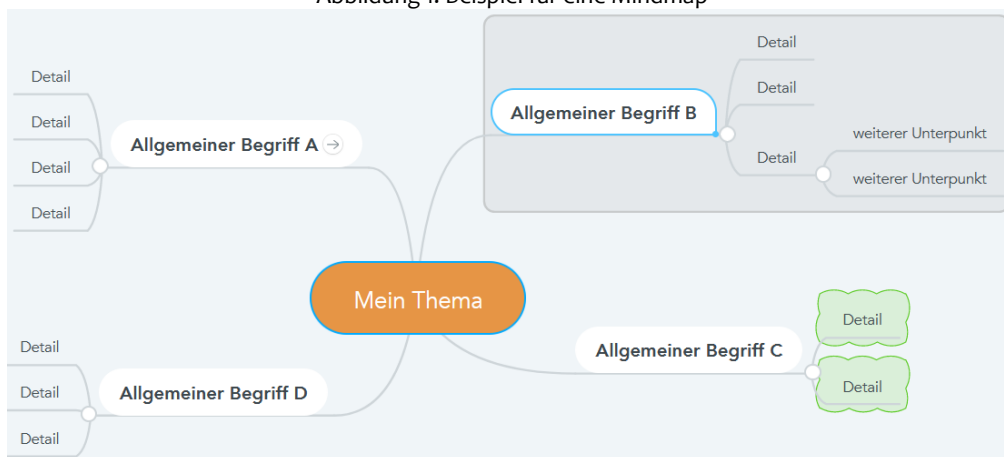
Abbildung 1: Beispiel für eine Mindmap

Detail

Detail

Detail

Detail

Allgemeiner Begriff A

Allgemeiner Begriff B

Detail

Detail

Detail

weiterer Unterpunkt

weiterer Unterpunkt

Mein Thema

Allgemeiner Begriff C

Detail

Detail

Allgemeiner Begriff D

Detail

Detail

Detail